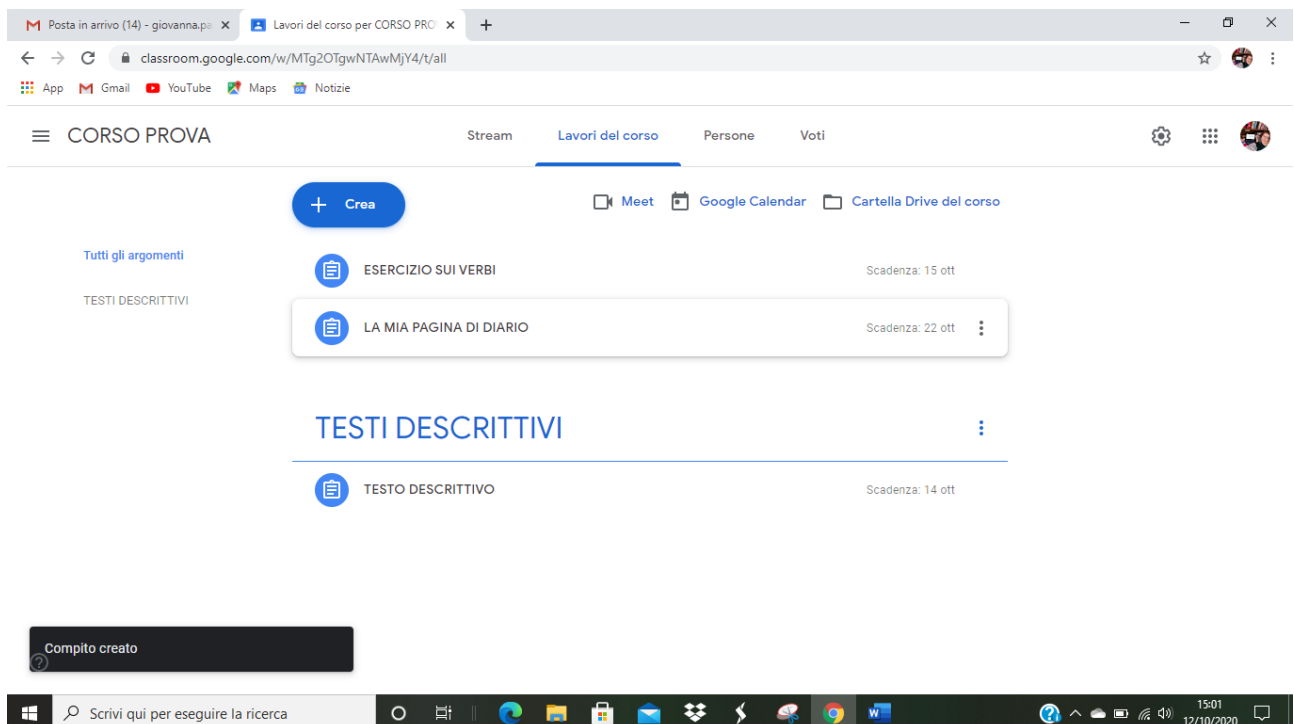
Posta in arrivo (14) - giovanna.pa
Lavori del corso per CORSO PRO
classroom.google.com/w/MTg2OTgwNTAwMjY4/t/all
App Gmail YouTube Maps Notizie

CORSO PROVA
Stream Lavori del corso Persone Voti

Crea
Meet Google Calendar Cartella Drive del corso

Tutti gli argomenti
TESTI DESCRITTIVI

ESERCIZIO SUI VERBI
Scadenza: 15 ott
LA MIA PAGINA DI DIARIO
Scadenza: 22 ott

TESTI DESCRITTIVI
TESTO DESCRITTIVO
Scadenza: 14 ott

Compito creato

Scrivi qui per eseguire la ricerca
15:01
12/10/2020